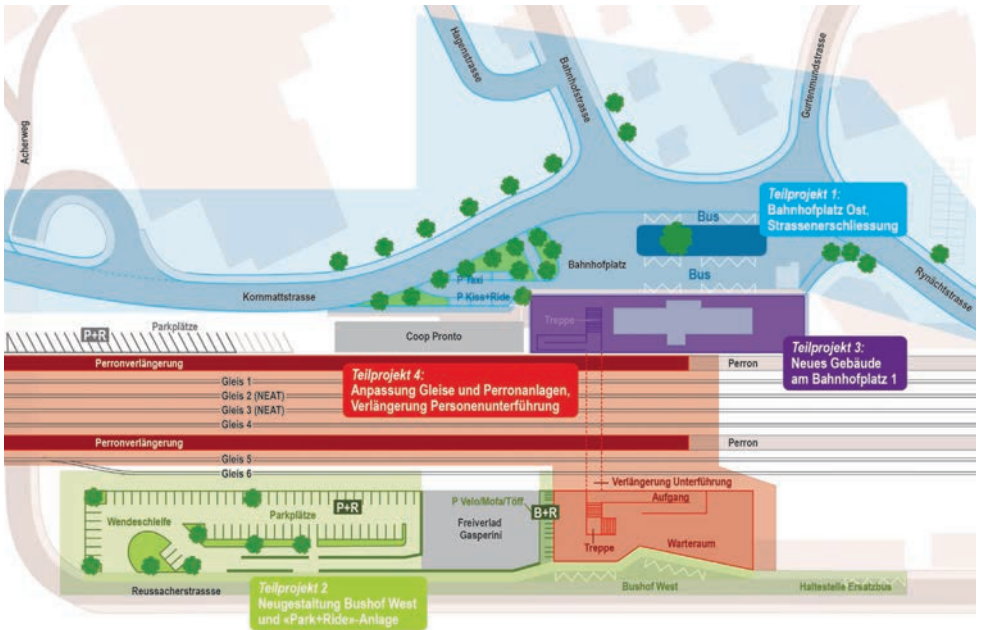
Hagenstrasse
Bahnhofstrasse
Gurtnellenstrasse
Acherweg

Teilprojekt 1:
Bahnhofplatz Ost,
Strassenerschliessung

Bus
Bus
Bahnhofplatz
P Taxi
P Kiss+Ride
Kornmattstrasse
Rynächtstrasse

P+R
Parkplätze
Coop Pronto
Treppe

Teilprojekt 3:
Neues Gebäude
am Bahnhofplatz 1

Perronverlängerung
Perron
Gleis 1
Gleis 2 (NEAT)
Gleis 3 (NEAT)
Gleis 4

Teilprojekt 4:
Anpassung Gleise und Perronanlagen,
Verlängerung Personenunterführung

Perronverlängerung
Perron
Gleis 5
Gleis 6

Verlängerung Unterführung
Aufgang
P Velo/Mofa/Töff
B+R
Freiverlad Gasperini
Wendeschleife
Parkplätze
P+R
Treppe
Warteraum
Bushof West
Haltestelle Ersatzbus
Reussacherstrasse

Teilprojekt 2
Neugestaltung Bushof West
und «Park+Ride»-Anlage